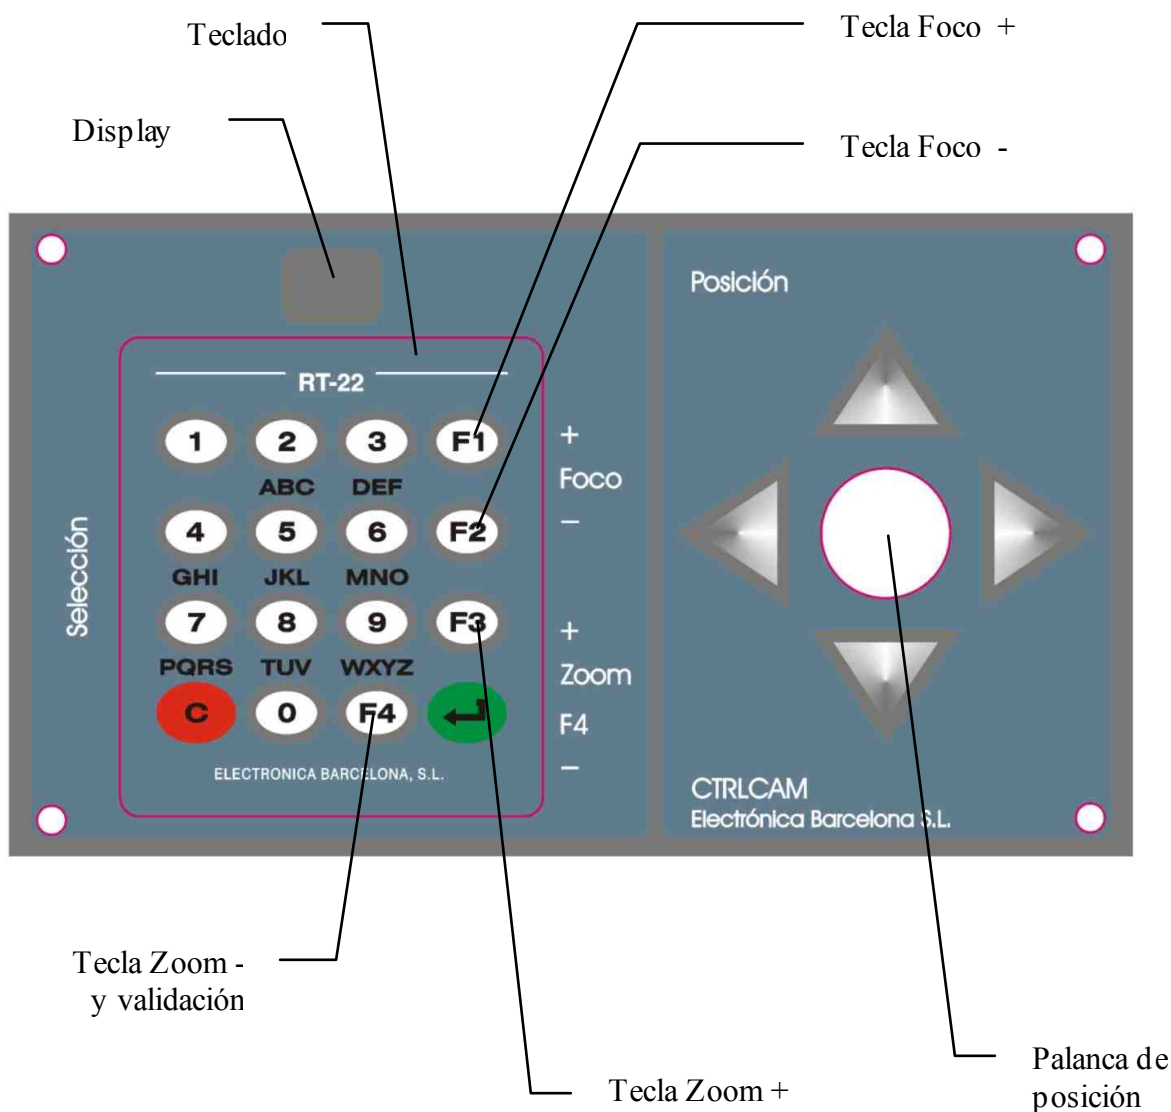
Teclado

Tecla Foco +

Display

Tecla Foco -

Posición

RT-22

1
2
ABC
3
DEF
F1

+
Foco
–

4
GHI
5
JKL
6
MNO
F2

Selección

7
PQRS
8
TUV
9
WXYZ
F3

+
Zoom
F4
–

C
0
F4

ELECTRONICA BARCELONA, S.L.

CTRLCAM
Electrónica Barcelona S.L.

Tecla Zoom -
y validación

Palanca de
posición

Tecla Zoom +